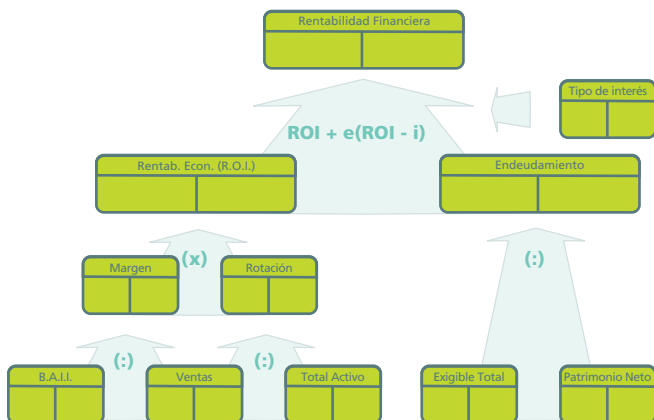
Rentabilidad Financiera

Tipo de interés

ROI + e(ROI - i)

Rentab. Econ. (R.O.I.)

Endeudamiento

(x)

Margen

Rotación

(:)

(:)

(:)

B.A.I.I.

Ventas

Total Activo

Exigible Total

Patrimonio Neto